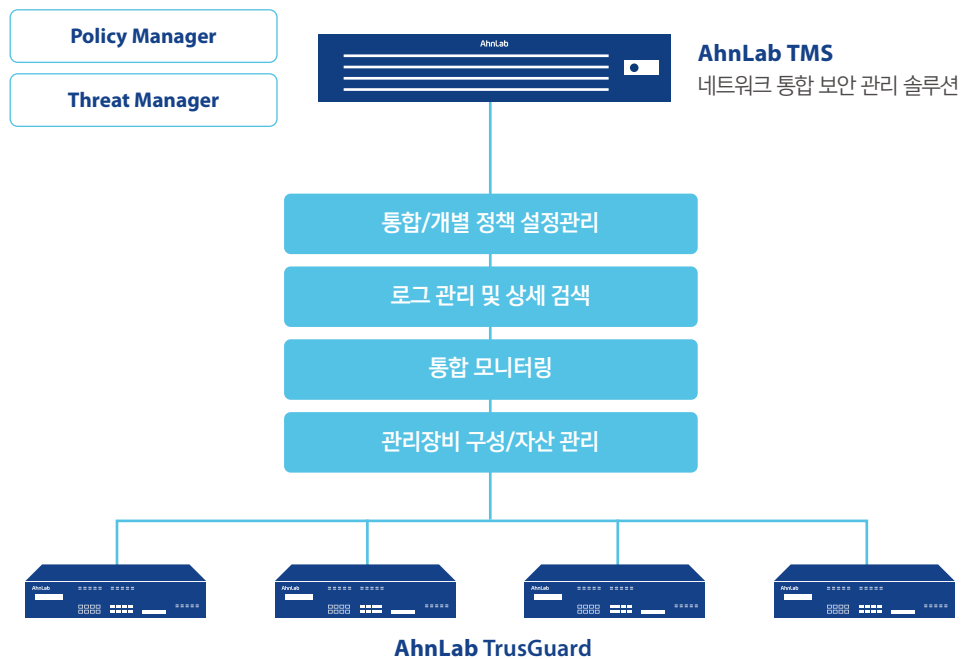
Policy Manager

Threat Manager

AhnLab

AhnLab TMS
네트워크 통합 보안 관리 솔루션

통합/개별 정책 설정관리

로그 관리 및 상세 검색

통합 모니터링

관리장비 구성/자산 관리

AhnLab

AhnLab

AhnLab

AhnLab

AhnLab TrusGuard